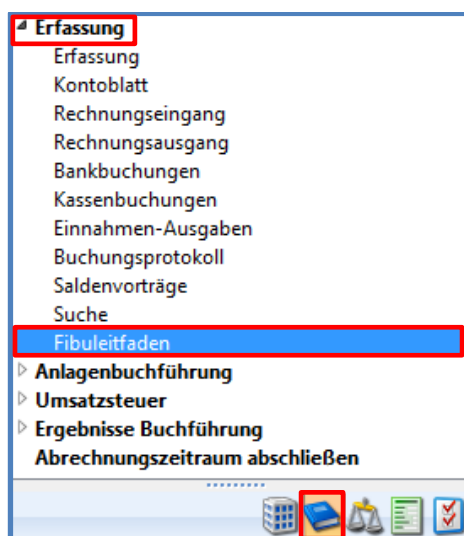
Erfassung
Erfassung
Kontoblatt
Rechnungseingang
Rechnungsausgang
Bankbuchungen
Kassenbuchungen
Einnahmen-Ausgaben
Buchungsprotokoll
Saldenvorträge
Suche
Fibuleitfaden
Anlagenbuchführung
Umsatzsteuer
Ergebnisse Buchführung
Abrechnungszeitraum abschließen